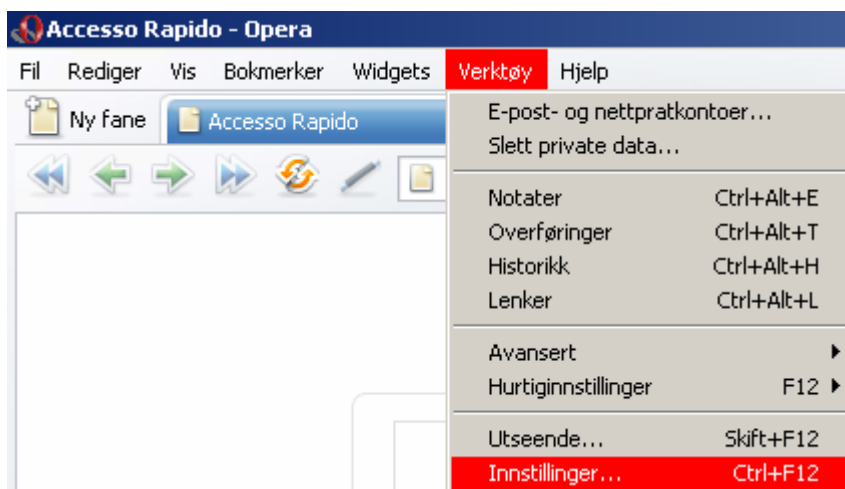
Accesso Rapido - Opera

Fil Rediger Vis Bokmerker Widgets Verktøy Hjelp

Ny fane Accesso Rapido

E-post- og nettpratkontoer...
Slett private data...

Notater Ctrl+Alt+E
Overføringer Ctrl+Alt+T
Historikk Ctrl+Alt+H
Lenker Ctrl+Alt+L

Avansert
Hurtiginnstillinger F12

Utseende... Skift+F12
Innstillinger... Ctrl+F12